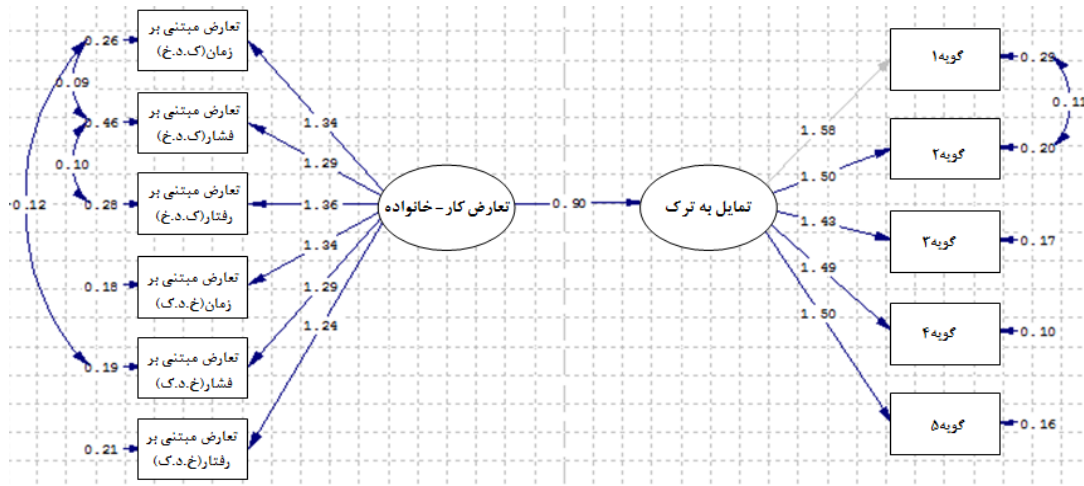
0.26 تعارض مبتنی بر زمان(ک.د.خ)

0.09

0.46 تعارض مبتنی بر فشار(ک.د.خ)

0.10

0.12

0.28 تعارض مبتنی بر رفتار(ک.د.خ)

0.18 تعارض مبتنی بر زمان(خ.د.ک)

0.19 تعارض مبتنی بر فشار(خ.د.ک)

0.21 تعارض مبتنی بر رفتار(خ.د.ک)

1.34

1.29

1.36

1.34

1.29

1.24

تعارض کار-خانواده

0.90

تمایل به ترک

1.58

1.50

1.43

1.49

1.50

گویه۱ 0.29

0.11

گویه۲ 0.20

گویه۳ 0.17

گویه۴ 0.10

گویه۵ 0.16